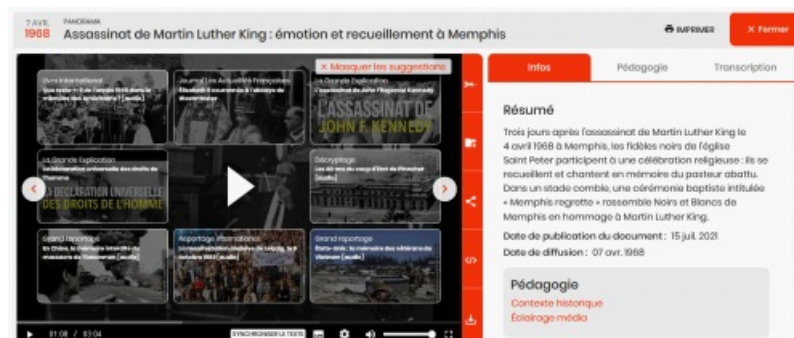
7 AVR. 1968 PANORAMA

Assassinat de Martin Luther King : émotion et recueillement à Memphis

IMPRIMER

× Fermer

× Masquer les suggestions

Livre international
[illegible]

Journal Les Actualités Françaises
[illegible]

La Grande Explication
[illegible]

L'ASSASSINAT DE JOHN F. KENNEDY

La Grande Explication
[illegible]

LA DÉCLARATION UNIVERSELLE DES DROITS DE L'HOMME

Décryptage
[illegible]

Grand reportage
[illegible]

Reportage international
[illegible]

Grand reportage
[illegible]

01:08 / 03:04

SYNCHRONISER LE TEXTE

Infos

Pédagogie

Transcription

Résumé

Trois jours après l'assassinat de Martin Luther King le 4 avril 1968 à Memphis, les fidèles noirs de l'église Saint Peter participent à une célébration religieuse : ils se recueillent et chantent en mémoire du pasteur abattu. Dans un stade comble, une cérémonie baptiste intitulée « Memphis regrette » rassemble Noirs et Blancs de Memphis en hommage à Martin Luther King.

Date de publication du document : 15 juil. 2021

Date de diffusion : 07 avr. 1968

Pédagogie

Contexte historique

Éclairage média